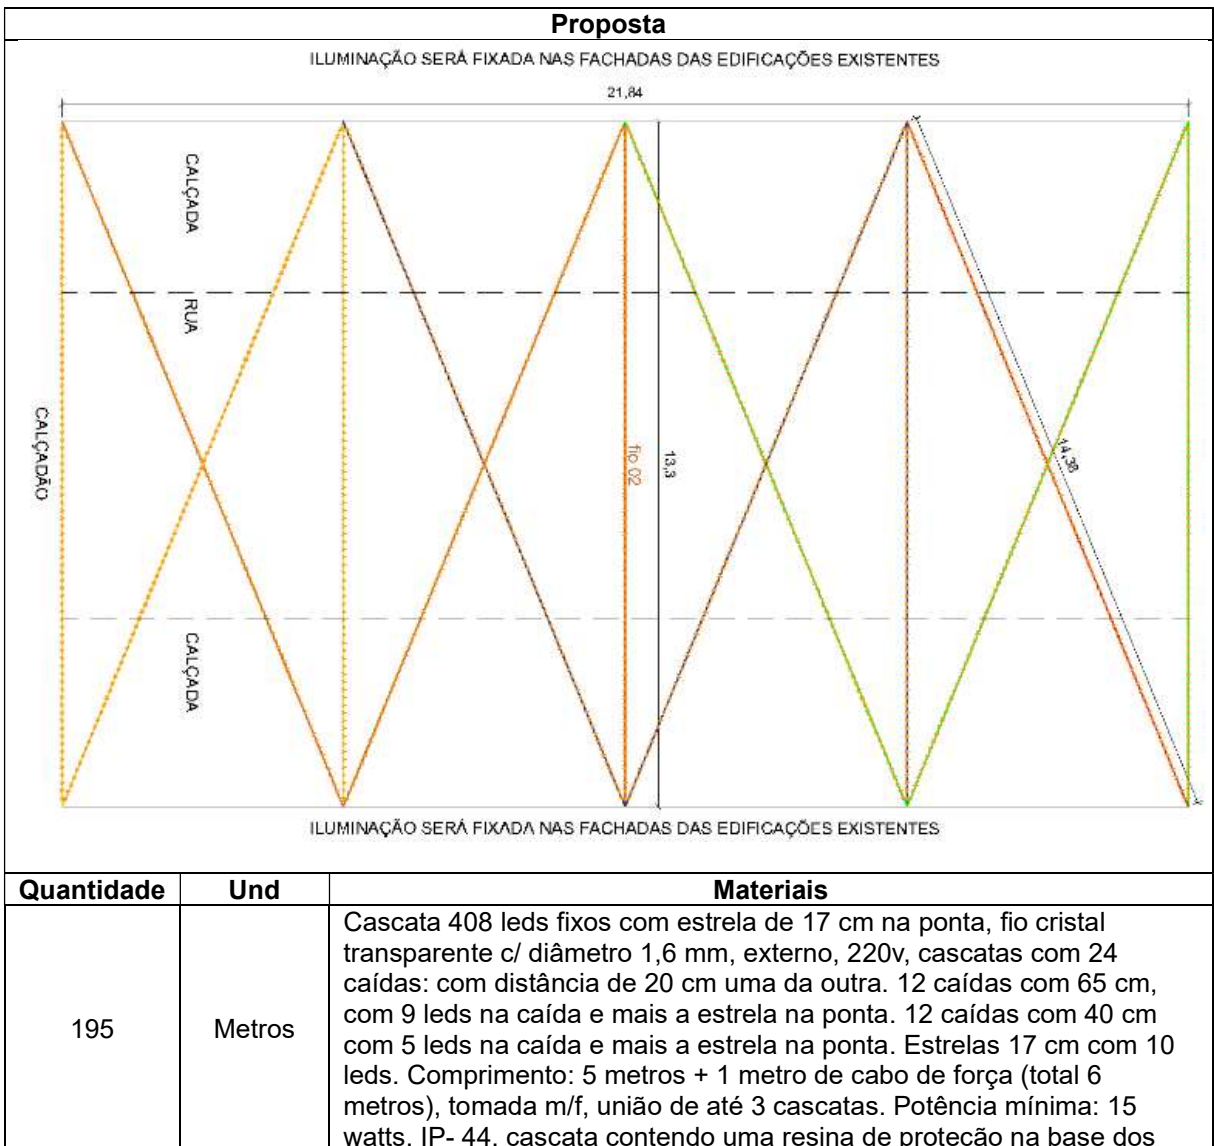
Proposta

ILUMINAÇÃO SERÁ FIXADA NAS FACHADAS DAS EDIFICAÇÕES EXISTENTES

21,84

CALÇADA

RUA

CALÇADÃO

fio 02

13,3

14,38

CALÇADA

ILUMINAÇÃO SERÁ FIXADA NAS FACHADAS DAS EDIFICAÇÕES EXISTENTES

| Quantidade | Und | Materiais |
|---|---|---|
| 195 | Metros | Cascata 408 leds fixos com estrela de 17 cm na ponta, fio cristal transparente c/ diâmetro 1,6 mm, externo, 220v, cascatas com 24 caídas: com distância de 20 cm uma da outra. 12 caídas com 65 cm, com 9 leds na caída e mais a estrela na ponta. 12 caídas com 40 cm com 5 leds na caída e mais a estrela na ponta. Estrelas 17 cm com 10 leds. Comprimento: 5 metros + 1 metro de cabo de força (total 6 metros), tomada m/f, união de até 3 cascatas. Potência mínima: 15 watts, IP- 44, cascata contendo uma resina de proteção na base dos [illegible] |